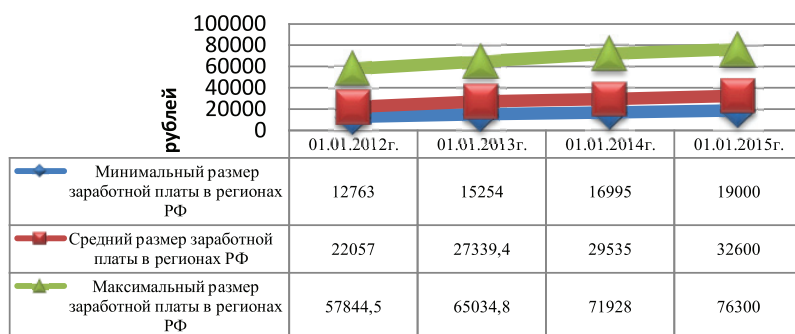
100000
80000
60000
40000
20000
0

рублей

| | 01.01.2012г. | 01.01.2013г. | 01.01.2014г. | 01.01.2015г. |
|---|---|---|---|---|
| Минимальный размер заработной платы в регионах РФ | 12763 | 15254 | 16995 | 19000 |
| Средний размер заработной платы в регионах РФ | 22057 | 27339,4 | 29535 | 32600 |
| Максимальный размер заработной платы в регионах РФ | 57844,5 | 65034,8 | 71928 | 76300 |